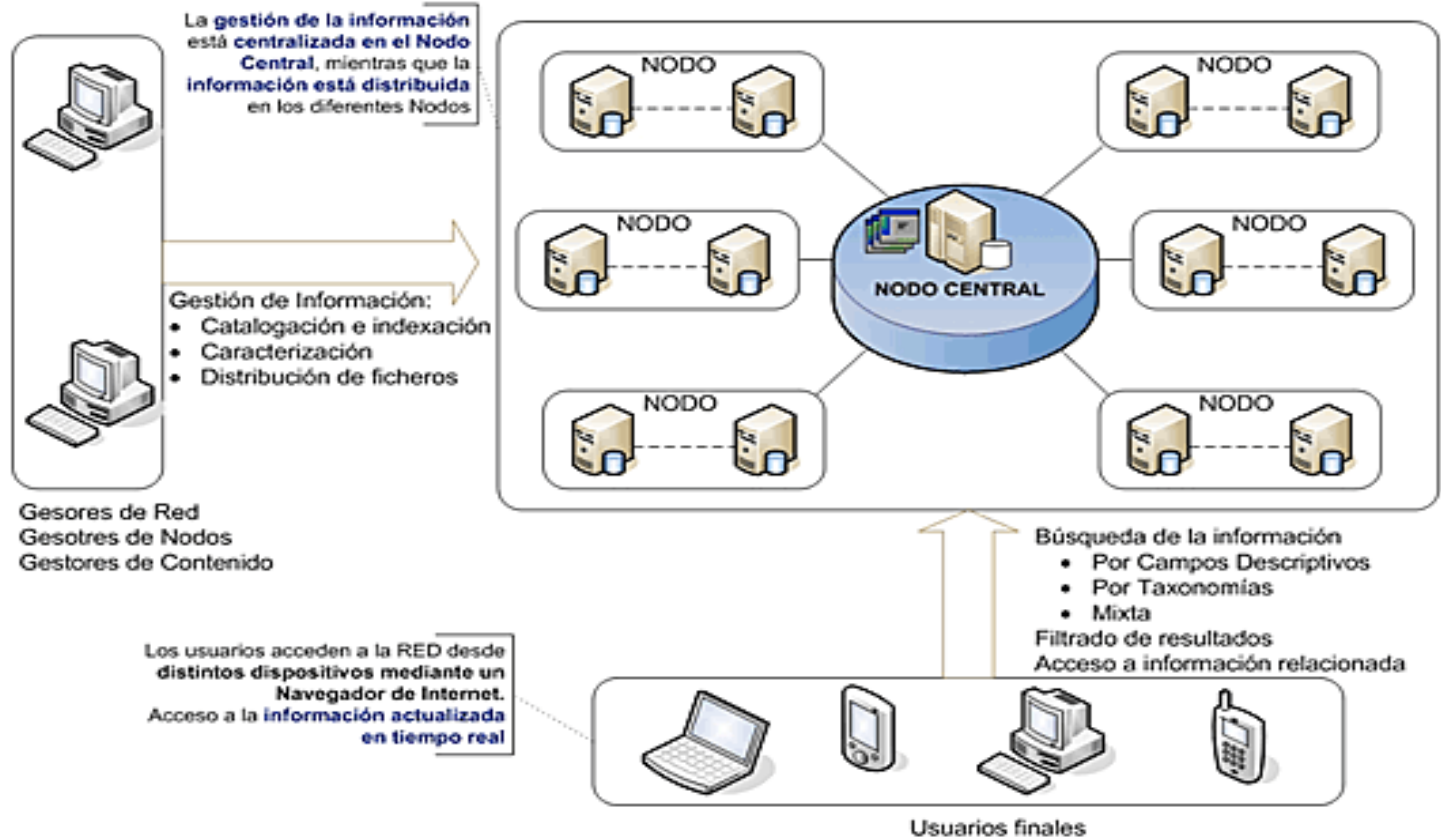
La gestión de la información está centralizada en el Nodo Central, mientras que la información está distribuida en los diferentes Nodos

NODO

NODO

NODO

NODO

NODO CENTRAL

NODO

NODO

Gestión de Información:
- Catalogación e indexación
- Caracterización
- Distribución de ficheros

Gesores de Red
Gesotres de Nodos
Gestores de Contenido

Búsqueda de la información
- Por Campos Descriptivos
- Por Taxonomías
- Mixta
Filtrado de resultados
Acceso a información relacionada

Los usuarios acceden a la RED desde distintos dispositivos mediante un Navegador de Internet.
Acceso a la información actualizada en tiempo real

Usuarios finales